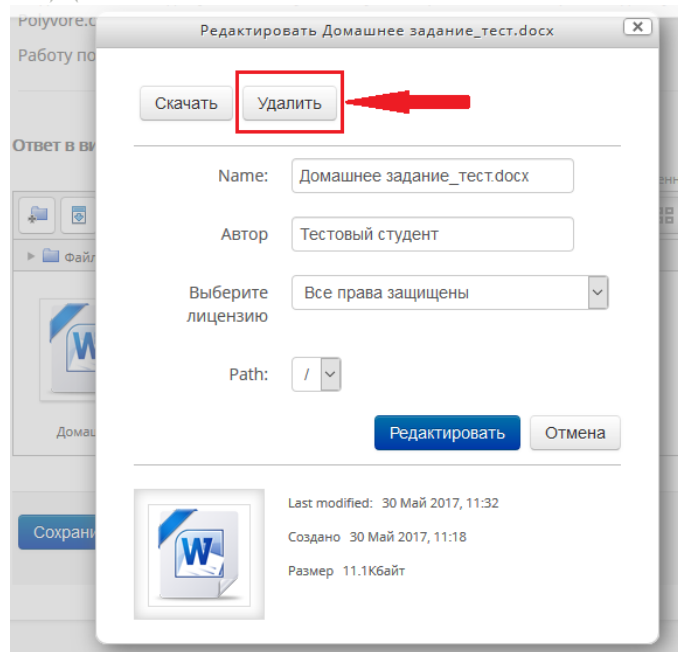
Polyvore.c
Работу по
Ответ в ви
Файл
Домаш
Сохран

Редактировать Домашнее задание_тест.docx

Скачать
Удалить

Name: Домашнее задание_тест.docx

Автор Тестовый студент

Выберите лицензию Все права защищены

Path: /

Редактировать
Отмена

Last modified: 30 Май 2017, 11:32

Создано 30 Май 2017, 11:18

Размер 11.1Кбайт